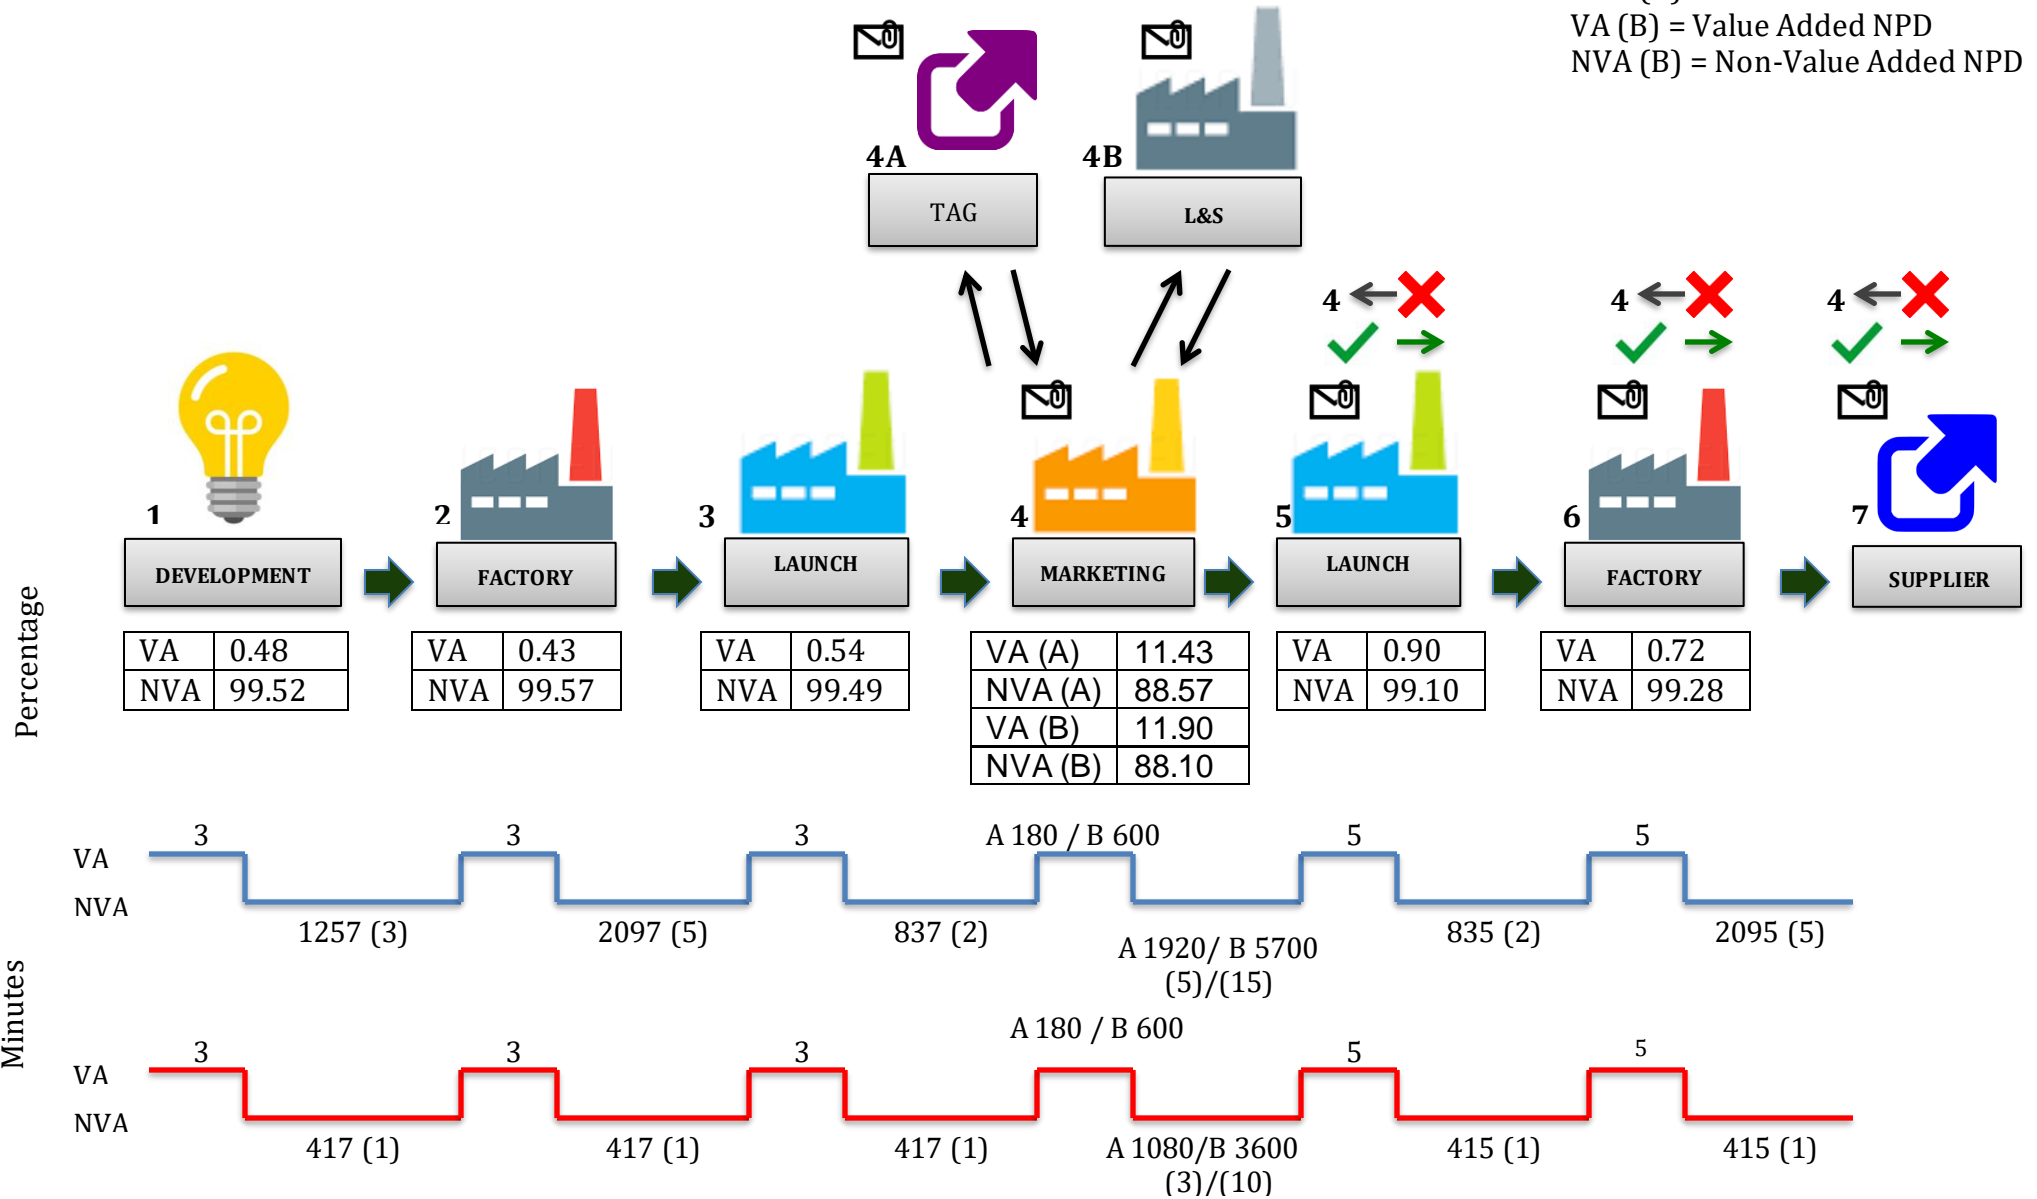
VA (B) = Value Added NPD
NVA (B) = Non-Value Added NPD

4A
TAG

4B
L&S

4 4 4

1
DEVELOPMENT

2
FACTORY

3
LAUNCH

4
MARKETING

5
LAUNCH

6
FACTORY

7
SUPPLIER

Percentage

| VA | 0.48 |
|---|---|
| NVA | 99.52 |

| VA | 0.43 |
|---|---|
| NVA | 99.57 |

| VA | 0.54 |
|---|---|
| NVA | 99.49 |

| VA (A) | 11.43 |
|---|---|
| NVA (A) | 88.57 |
| VA (B) | 11.90 |
| NVA (B) | 88.10 |

| VA | 0.90 |
|---|---|
| NVA | 99.10 |

| VA | 0.72 |
|---|---|
| NVA | 99.28 |

Minutes

VA
NVA
3 3 3 A 180 / B 600 5 5
1257 (3) 2097 (5) 837 (2) A 1920/ B 5700 (5)/(15) 835 (2) 2095 (5)

A 180 / B 600
VA
NVA
3 3 3 5 5
417 (1) 417 (1) 417 (1) A 1080/B 3600 (3)/(10) 415 (1) 415 (1)